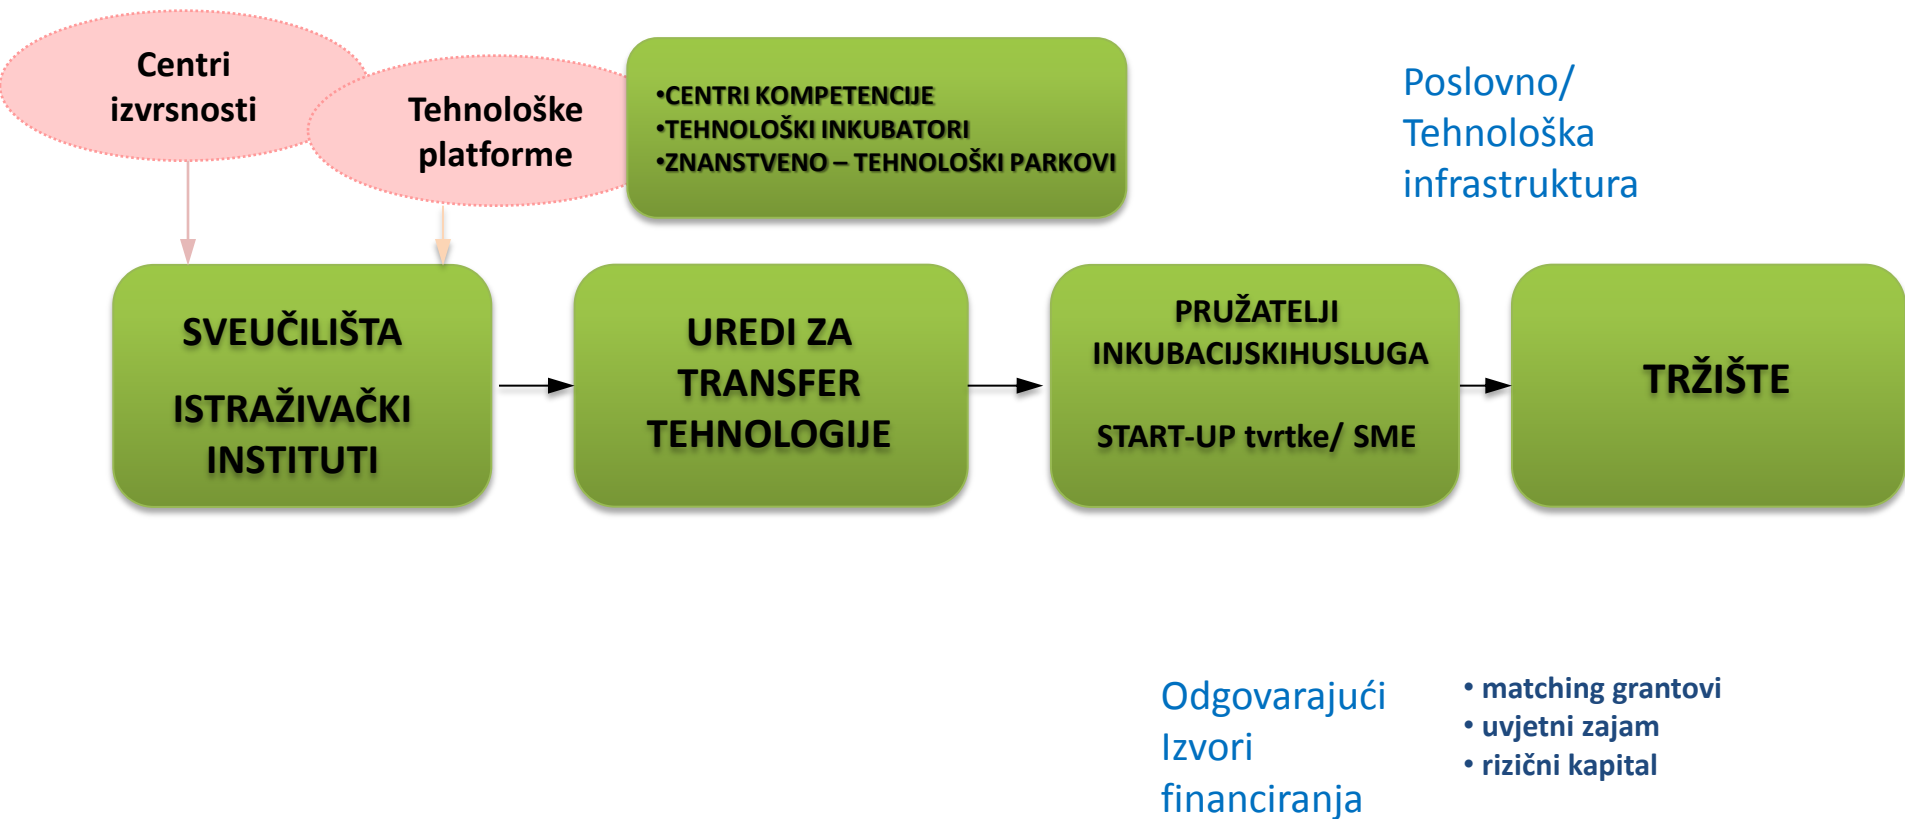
Centri izvrsnosti

Tehnološke platforme

•CENTRI KOMPETENCIJE
•TEHNOLOŠKI INKUBATORI
•ZNANSTVENO – TEHNOLOŠKI PARKOVI

Poslovno/ Tehnološka infrastruktura

SVEUČILIŠTA

ISTRAŽIVAČKI INSTITUTI

UREDI ZA TRANSFER TEHNOLOGIJE

PRUŽATELJI INKUBACIJSKIHUSLUGA

START-UP tvrtke/ SME

TRŽIŠTE

Odgovarajući Izvori financiranja

• matching grantovi
• uvjetni zajam
• rizični kapital